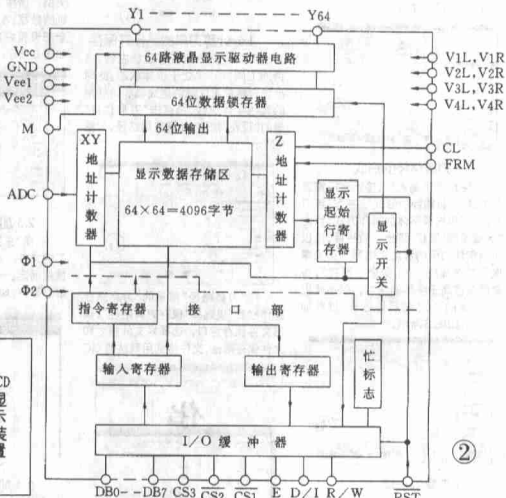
Y1 Y64
Vcc
GND
Vee1
Vee2
M
ADC
Φ1
Φ2
64路液晶显示驱动器电路
64位数据锁存器
64位输出
XY地址计数器
显示数据存储区
64×64＝4096字节
Z地址计数器
显示起始行寄存器
显示开关
V1L, V1R
V2L, V2R
V3L, V3R
V4L, V4R
CL
FRM
指令寄存器
接 口 部
输入寄存器
输出寄存器
忙标志
I/O 缓 冲 器
DB0－－DB7 CS3 $\overline{CS2}$ $\overline{CS1}$ E D/I R/W $\overline{RST}$
②
CD
显
示
装
置